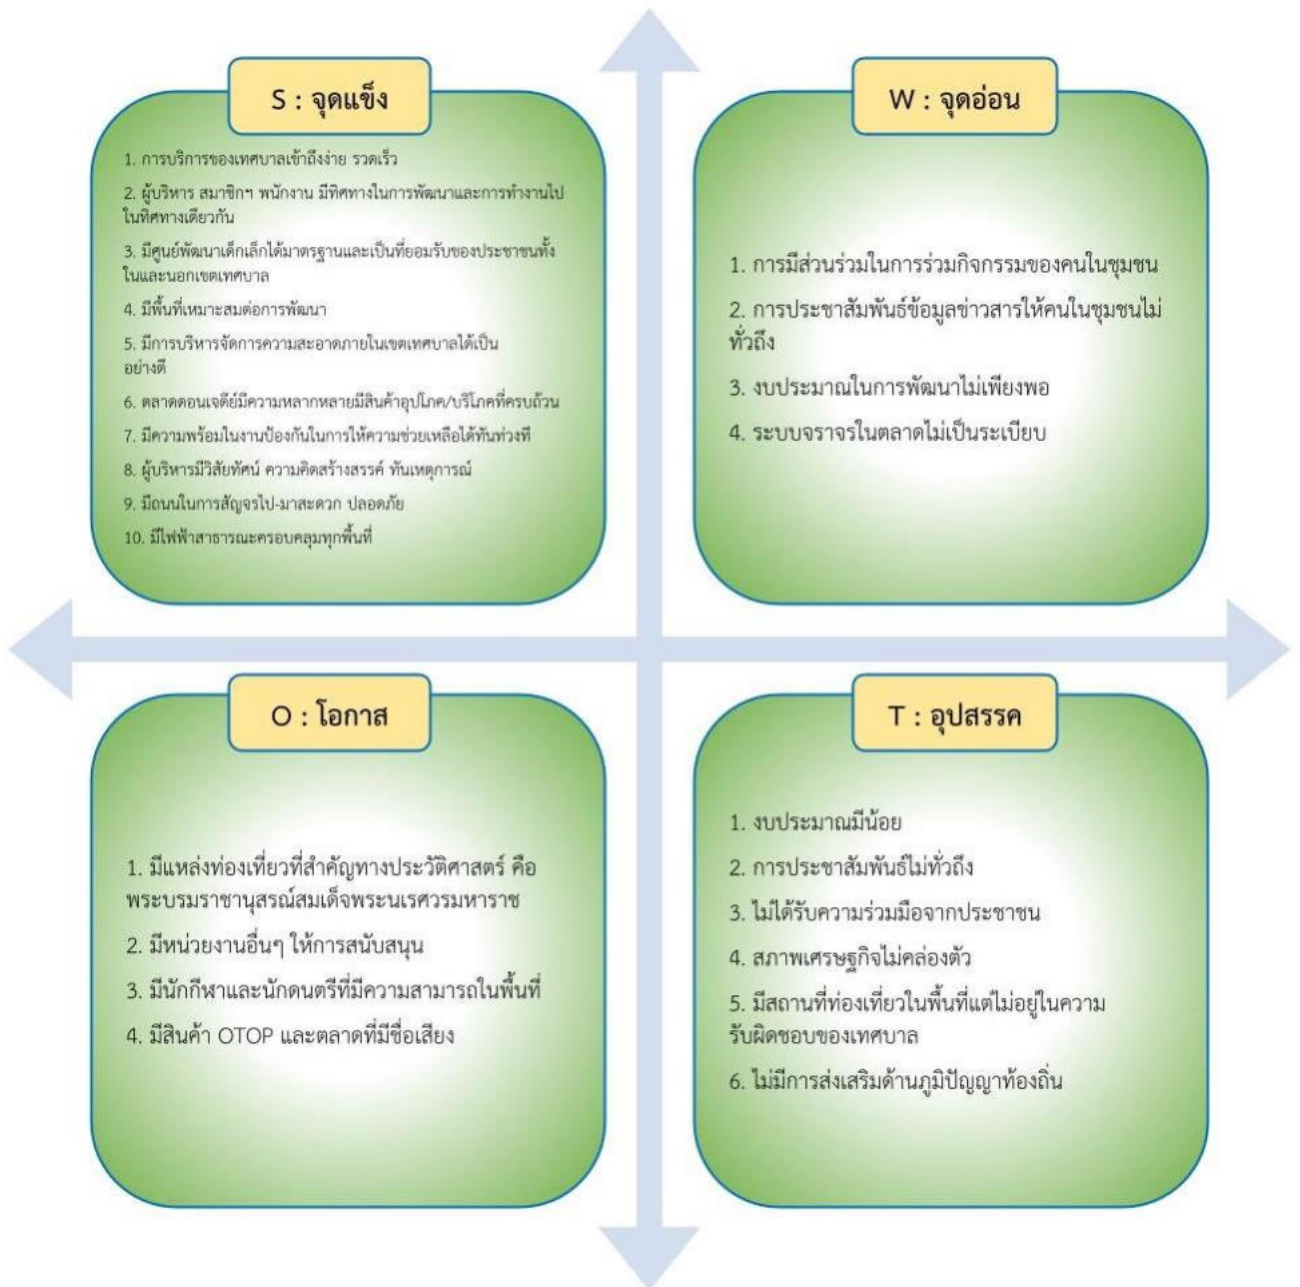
S : จุดแข็ง

1. การบริการของเทศบาลเข้าถึงง่าย รวดเร็ว

2. ผู้บริหาร สมาชิกฯ พนักงาน มีทิศทางในการพัฒนาและการทำงานไปในทิศทางเดียวกัน

3. มีศูนย์พัฒนาเด็กเล็กได้มาตรฐานและเป็นที่ยอมรับของประชาชนทั้งในและนอกเขตเทศบาล

4. มีพื้นที่เหมาะสมต่อการพัฒนา

5. มีการบริหารจัดการความสะอาดภายในเขตเทศบาลได้เป็นอย่างดี

6. ตลาดดอนเจดีย์มีความหลากหลายมีสินค้าอุปโภค/บริโภคที่ครบถ้วน

7. มีความพร้อมในงานป้องกันในการให้ความช่วยเหลือได้ทันท่วงที

8. ผู้บริหารมีวิสัยทัศน์ ความคิดสร้างสรรค์ ทันเหตุการณ์

9. มีถนนในการสัญจรไป-มาสะดวก ปลอดภัย

10. มีไฟฟ้าสาธารณะครอบคลุมทุกพื้นที่

W : จุดอ่อน

1. การมีส่วนร่วมในการร่วมกิจกรรมของคนในชุมชน

2. การประชาสัมพันธ์ข้อมูลข่าวสารให้คนในชุมชนไม่ทั่วถึง

3. งบประมาณในการพัฒนาไม่เพียงพอ

4. ระบบจราจรในตลาดไม่เป็นระเบียบ

O : โอกาส

1. มีแหล่งท่องเที่ยวที่สำคัญทางประวัติศาสตร์ คือ พระบรมราชานุสรณ์สมเด็จพระนเรศวรมหาราช

2. มีหน่วยงานอื่นๆ ให้การสนับสนุน

3. มีนักกีฬาและนักดนตรีที่มีความสามารถในพื้นที่

4. มีสินค้า OTOP และตลาดที่มีชื่อเสียง

T : อุปสรรค

1. งบประมาณมีน้อย

2. การประชาสัมพันธ์ไม่ทั่วถึง

3. ไม่ได้รับความร่วมมือจากประชาชน

4. สภาพเศรษฐกิจไม่คล่องตัว

5. มีสถานที่ท่องเที่ยวในพื้นที่แต่ไม่อยู่ในความรับผิดชอบของเทศบาล

6. ไม่มีการส่งเสริมด้านภูมิปัญญาท้องถิ่น